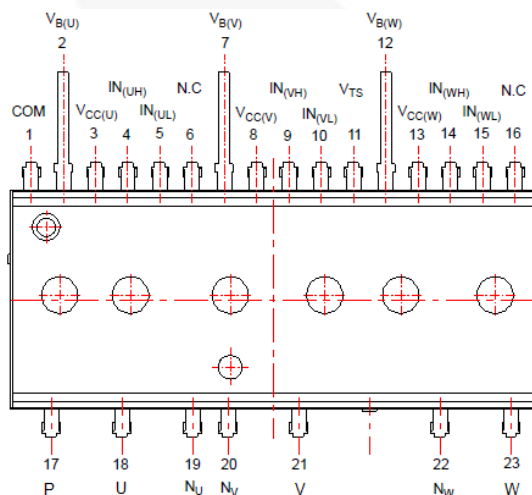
$V_{B(U)}$
2

$V_{B(V)}$
7

$V_{B(W)}$
12

COM
1

$V_{CC(U)}$
3

$IN_{(UH)}$
4

$IN_{(UL)}$
5

N.C
6

$V_{CC(V)}$
8

$IN_{(VH)}$
9

$IN_{(VL)}$
10

$V_{TS}$
11

$V_{CC(W)}$
13

$IN_{(WH)}$
14

$IN_{(WL)}$
15

N.C
16

17
P

18
U

19
$N_U$

20
$N_V$

21
V

22
$N_W$

23
W